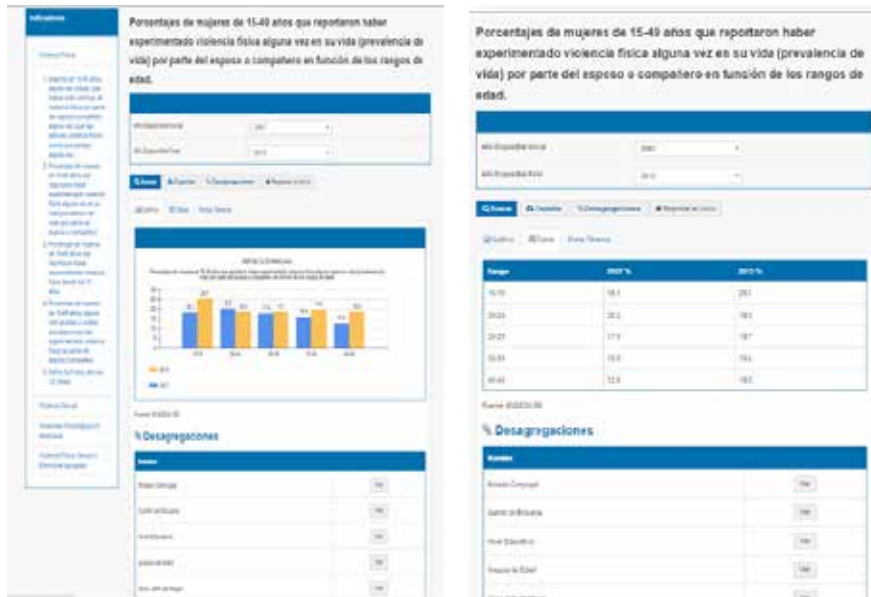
Indicadores

Violencia Física

Porcentajes de mujeres de 15-49 años que reportaron haber experimentado violencia física alguna vez en su vida (prevalencia de vida) por parte del esposo o compañero en función de los rangos de edad.

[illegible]

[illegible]

Violencia Sexual

Desagregaciones

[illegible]

Porcentajes de mujeres de 15-49 años que reportaron haber experimentado violencia física alguna vez en su vida (prevalencia de vida) por parte del esposo o compañero en función de los rangos de edad.

| Rango | 2007 % | 2013 % |
|---|---|---|
| 15-19 | 18.1 | 29.1 |
| 20-24 | 20.2 | 18.1 |
| 25-29 | 17.5 | 18.7 |
| 30-34 | 15.5 | 19.4 |
| 40-49 | 12.8 | 18.5 |

Desagregaciones

| Nombre | |
|---|---|
| Estado Conyugal | Ver |
| Quintil de Riqueza | Ver |
| Nivel Educativo | Ver |
| Grupos de Edad | Ver |